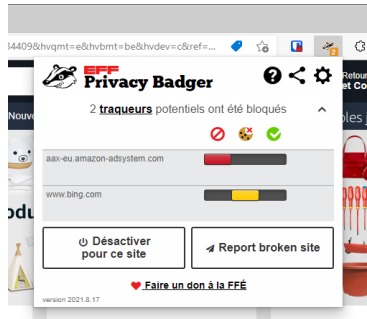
34409&hvqmt=e&hvbmt=be&hvdev=c&ref=...

EFF Privacy Badger

2 traqueurs potentiels ont été bloqués

aax-eu.amazon-adsystem.com

www.bing.com

Désactiver pour ce site

Report broken site

Faire un don à la FFÉ

version 2021.8.17

Nouve

Retour et Co

bles j

odu